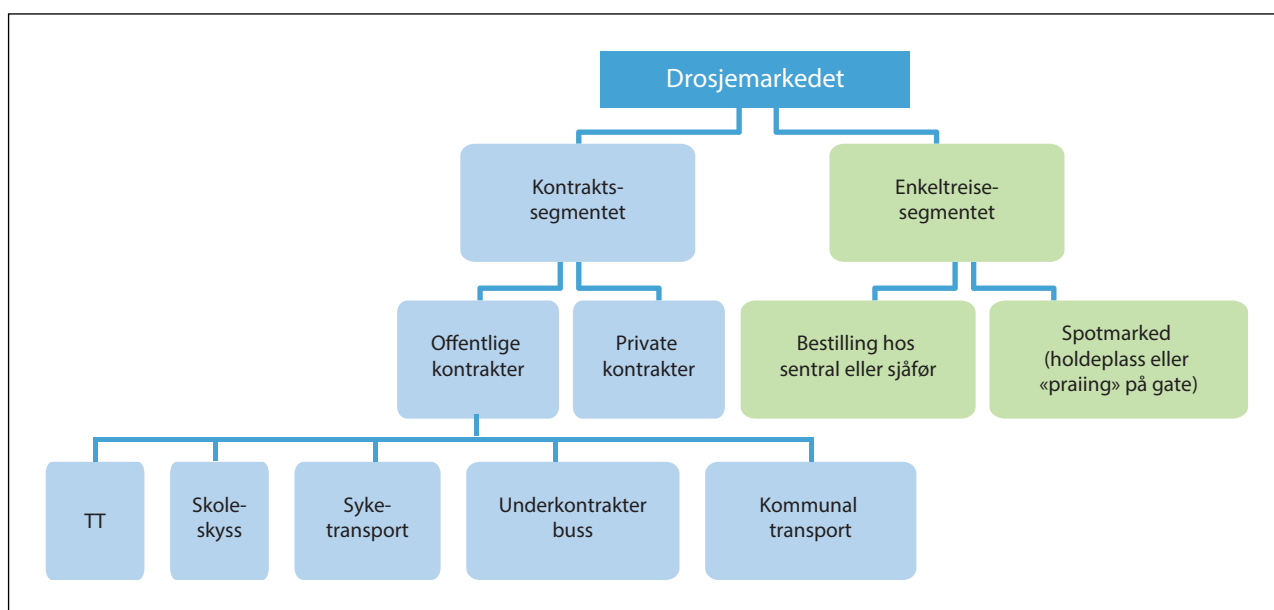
Drosjemarkedet

Kontrakts-segmentet

Enkeltreise-segmentet

Offentlige kontrakter

Private kontrakter

Bestilling hos sentral eller sjåfør

Spotmarked (holdeplass eller «praiing» på gate)

TT

Skole-skyss

Syke-transport

Underkontrakter buss

Kommunal transport